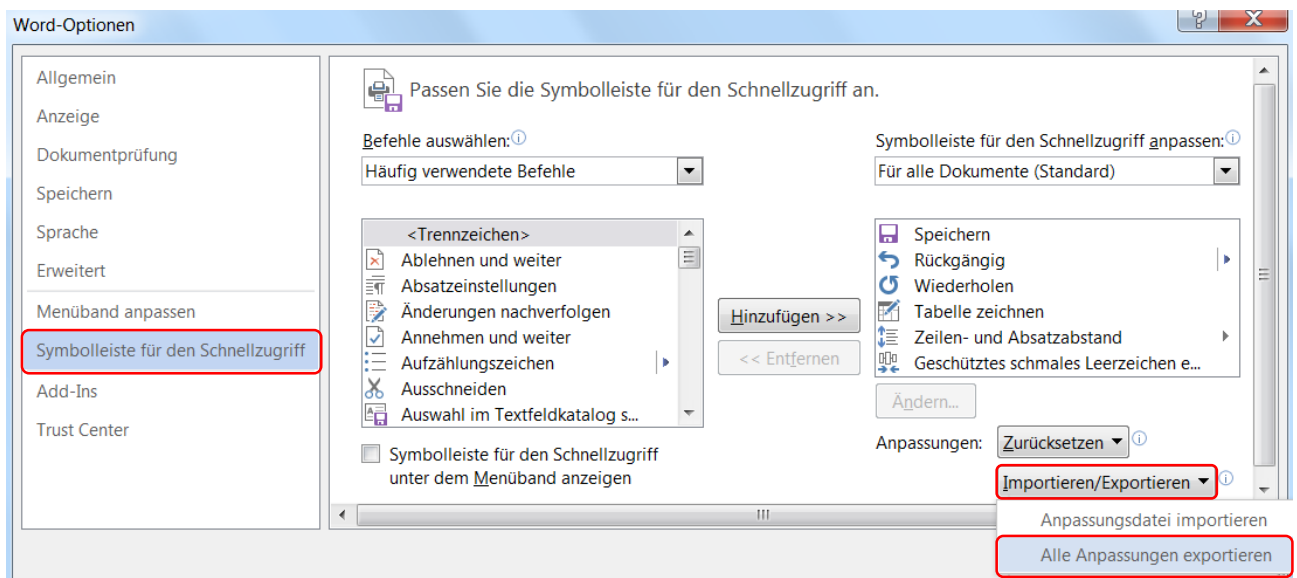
Word-Optionen

Allgemein
Anzeige
Dokumentprüfung
Speichern
Sprache
Erweitert
Menüband anpassen
Symbolleiste für den Schnellzugriff
Add-Ins
Trust Center

Passen Sie die Symbolleiste für den Schnellzugriff an.

Befehle auswählen:
Häufig verwendete Befehle

<Trennzeichen>
Ablehnen und weiter
Absatzeinstellungen
Änderungen nachverfolgen
Annehmen und weiter
Aufzählungszeichen
Ausschneiden
Auswahl im Textfeldkatalog s...

Symbolleiste für den Schnellzugriff unter dem Menüband anzeigen

Hinzufügen >>
<< Entfernen

Symbolleiste für den Schnellzugriff anpassen:
Für alle Dokumente (Standard)

Speichern
Rückgängig
Wiederholen
Tabelle zeichnen
Zeilen- und Absatzabstand
Geschütztes schmales Leerzeichen e...

Ändern...

Anpassungen: Zurücksetzen
Importieren/Exportieren
Anpassungsdatei importieren
Alle Anpassungen exportieren